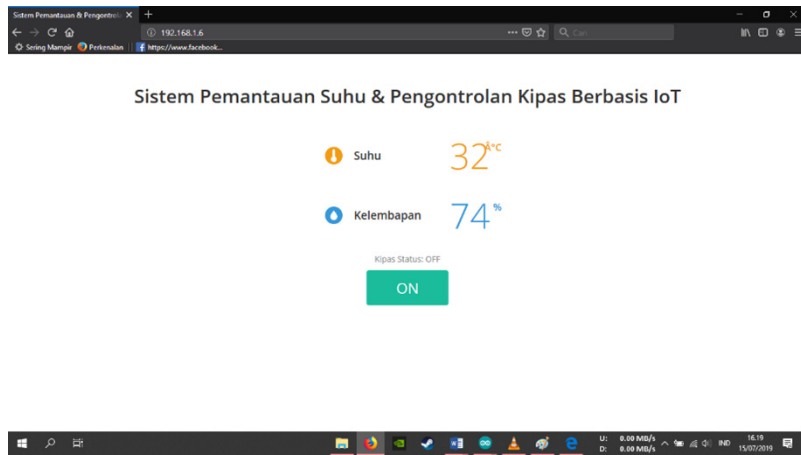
Sistem Pemantauan & Pengontrol ×

192.168.1.6

Cari

Sering Mampir | Perkenalan | https://www.facebook...

Sistem Pemantauan Suhu & Pengontrolan Kipas Berbasis IoT

Suhu 32 °C

Kelembapan 74 %

Kipas Status: OFF

ON

U: 0.00 MB/s
D: 0.00 MB/s

IND

16.19
15/07/2019